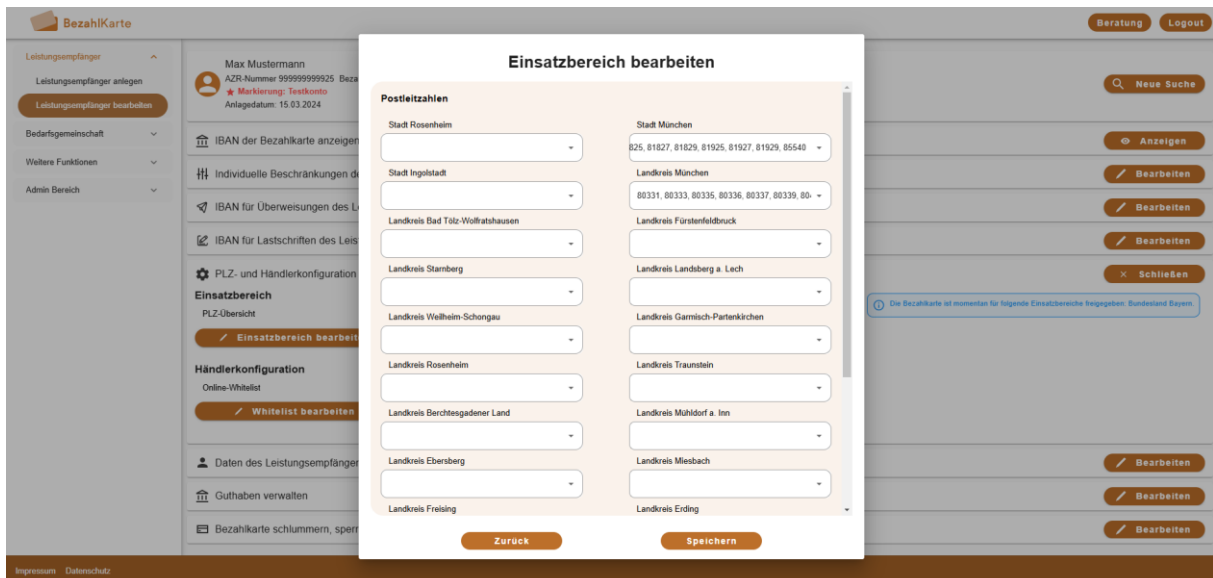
BezahlKarte

Beratung Logout

Leistungsempfänger
Leistungsempfänger anlegen
Leistungsempfänger bearbeiten
Bedarfsgemeinschaft
Weitere Funktionen
Admin Bereich

Max Mustermann
AZR-Nummer 999999999925 Beza
★ Markierung: Testkonto
Anlagedatum: 15.03.2024

IBAN der Bezahlkarte anzeigen
Individuelle Beschränkungen de
IBAN für Überweisungen des Le
IBAN für Lastschriften des Leist
PLZ- und Händlerkonfiguration
Einsatzbereich
PLZ-Übersicht
Einsatzbereich bearbeit
Händlerkonfiguration
Online-Whitelist
Whitelist bearbeiten
Daten des Leistungsempfänger
Guthaben verwalten
Bezahlkarte schlummern, sperr

Neue Suche
Anzeigen
Bearbeiten
Bearbeiten
Bearbeiten
Schließen
Die Bezahlkarte ist momentan für folgende Einsatzbereiche freigegeben: Bundesland Bayern.
Bearbeiten
Bearbeiten
Bearbeiten

Einsatzbereich bearbeiten

Postleitzahlen

Stadt Rosenheim
Stadt München
825, 81827, 81829, 81925, 81927, 81929, 85540
Stadt Ingolstadt
Landkreis München
80331, 80333, 80335, 80336, 80337, 80339, 80
Landkreis Bad Tölz-Wolfratshausen
Landkreis Fürstenfeldbruck
Landkreis Starnberg
Landkreis Landsberg a. Lech
Landkreis Weilheim-Schongau
Landkreis Garmisch-Partenkirchen
Landkreis Rosenheim
Landkreis Traunstein
Landkreis Berchtesgadener Land
Landkreis Mühldorf a. Inn
Landkreis Ebersberg
Landkreis Miesbach
Landkreis Freising
Landkreis Erding

Zurück
Speichern

Impressum Datenschutz